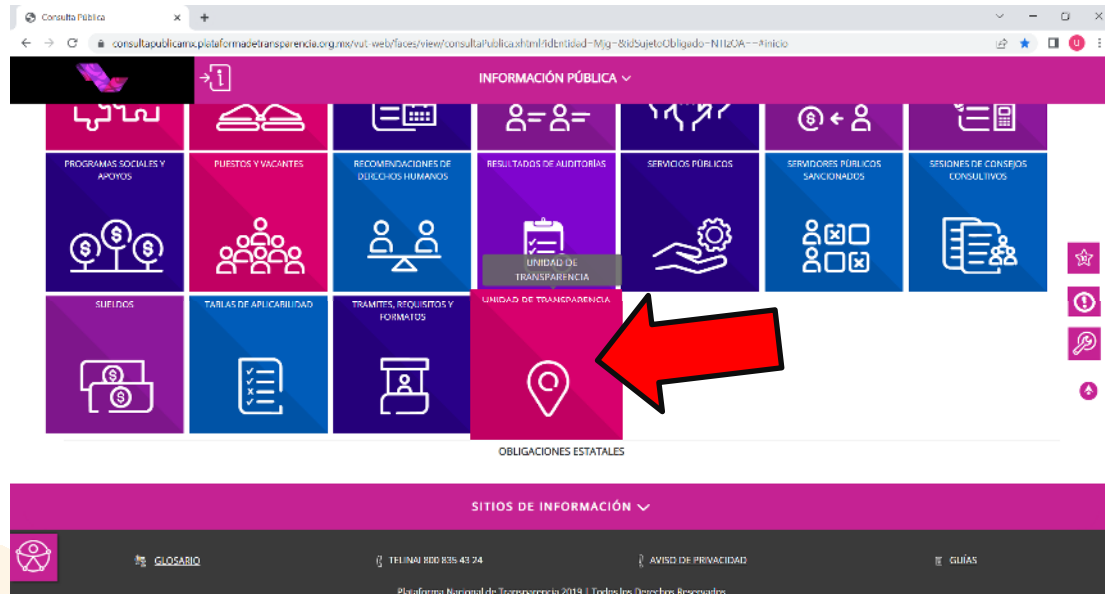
Consulta Pública

consultapublicamx.plataformadetransparencia.org.mx/vut-web/faces/view/consultaPublica.xhtml#tarjetaInformativa?idEntidad=Mjg=&idSujetoObligado=NTIzOA==#inicio

INFORMACIÓN PÚBLICA

PROGRAMAS SOCIALES Y APOYOS

PUESTOS Y VACANTES

RECOMENDACIONES DE DERECHOS HUMANOS

RESULTADOS DE AUDITORÍAS

SERVICIOS PÚBLICOS

SERVIDORES PÚBLICOS SANCIONADOS

SESIONES DE CONSEJOS CONSULTIVOS

UNIDAD DE TRANSPARENCIA

SUELDOS

TABLAS DE APLICABILIDAD

TRAMITES, REQUISITOS Y FORMATOS

UNIDAD DE TRANSPARENCIA

OBLIGACIONES ESTATALES

SITIOS DE INFORMACIÓN

GLOSARIO

TELINAI 800 835 43 24

AVISO DE PRIVACIDAD

GUÍAS

Plataforma Nacional de Transparencia 2019 | Todos los Derechos Reservados